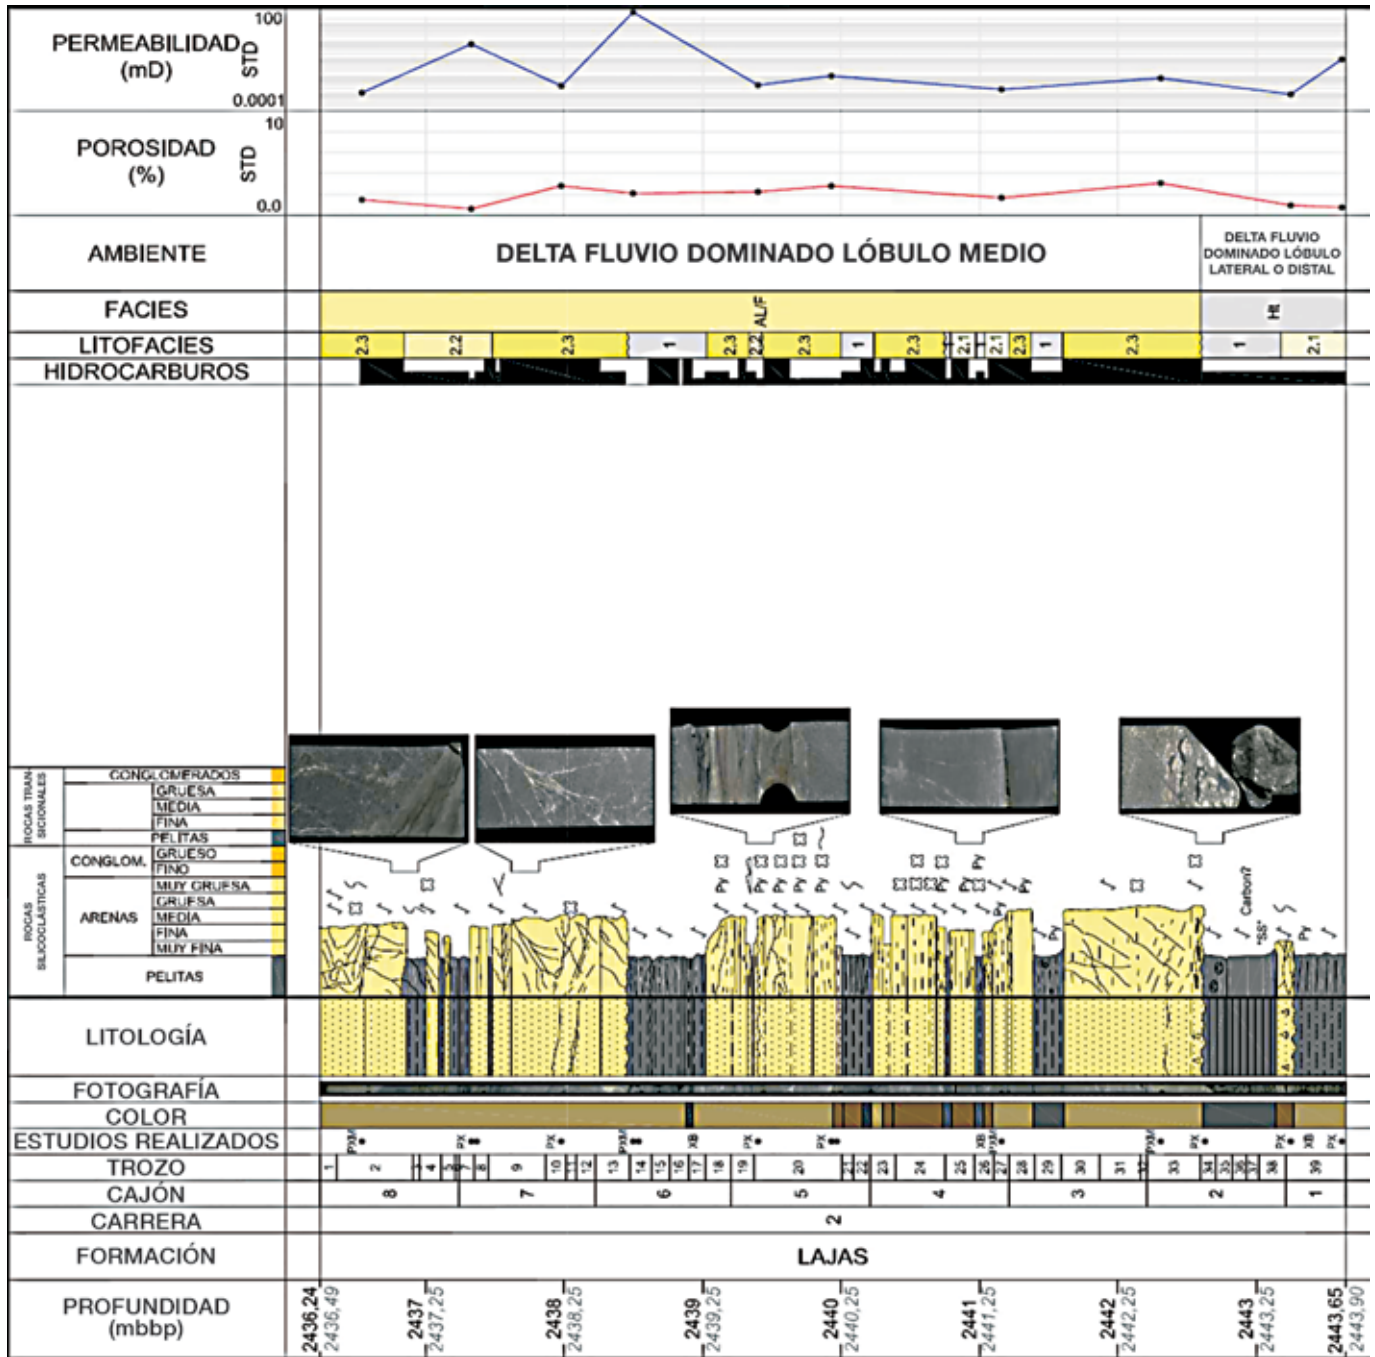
PERMEABILIDAD (mD) STD 100 0.0001

POROSIDAD (%) STD 10 0.0

AMBIENTE
DELTA FLUVIO DOMINADO LÓBULO MEDIO
DELTA FLUVIO DOMINADO LÓBULO LATERAL O DISTAL

FACIES
AL/F
Ht

LITOFACIES
2.3 2.2 2.3 1 2.3 2.2 2.3 1 2.3 2.1 2.1 2.3 1 2.3 1 2.1

HIDROCARBUROS

ROCAS TRANSICIONALES
CONGLOMERADOS
GRUESA
MEDIA
FINA
PELITAS

ROCAS SILICOCLÁSTICAS
CONGLOM.
GRUESO
FINO
ARENAS
MUY GRUESA
GRUESA
MEDIA
FINA
MUY FINA
PELITAS

Py Py Py Py Py Py Py Py Py Py Carbon? "SS" Py

LITOLOGÍA
FOTOGRAFÍA
COLOR
ESTUDIOS REALIZADOS
PXM PX PX PXM XB PX PX XB PXM PXM PX PX XB PX
TROZO
1 2 3 4 5 6 7 8 9 10 11 12 13 14 15 16 17 18 19 20 21 22 23 24 25 26 27 28 29 30 31 32 33 34 35 36 37 38 39
CAJÓN
8 7 6 5 4 3 2 1
CARRERA
2
FORMACIÓN
LAJAS
PROFUNDIDAD (mbbp)
2436,24 2436,49 2437 2437,25 2438 2438,25 2439 2439,25 2440 2440,25 2441 2441,25 2442 2442,25 2443 2443,25 2443,65 2443,90